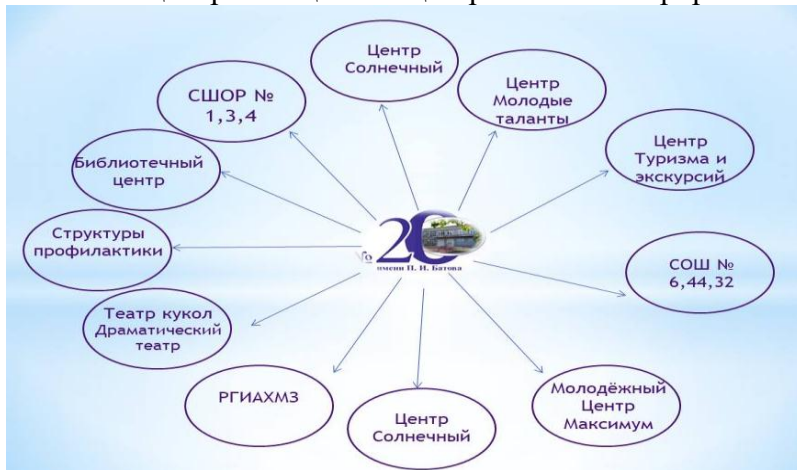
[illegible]

Центр Солнечный

Центр Молодые таланты

СШОР № 1,3,4

Центр Туризма и экскурсий

Библиотечный центр

Структуры профилактики

№ 20

имени П. И. Батова

СОШ № 6,44,32

Театр кукол Драматический театр

РГИАХМЗ

Молодёжный Центр Максимум

Центр Солнечный